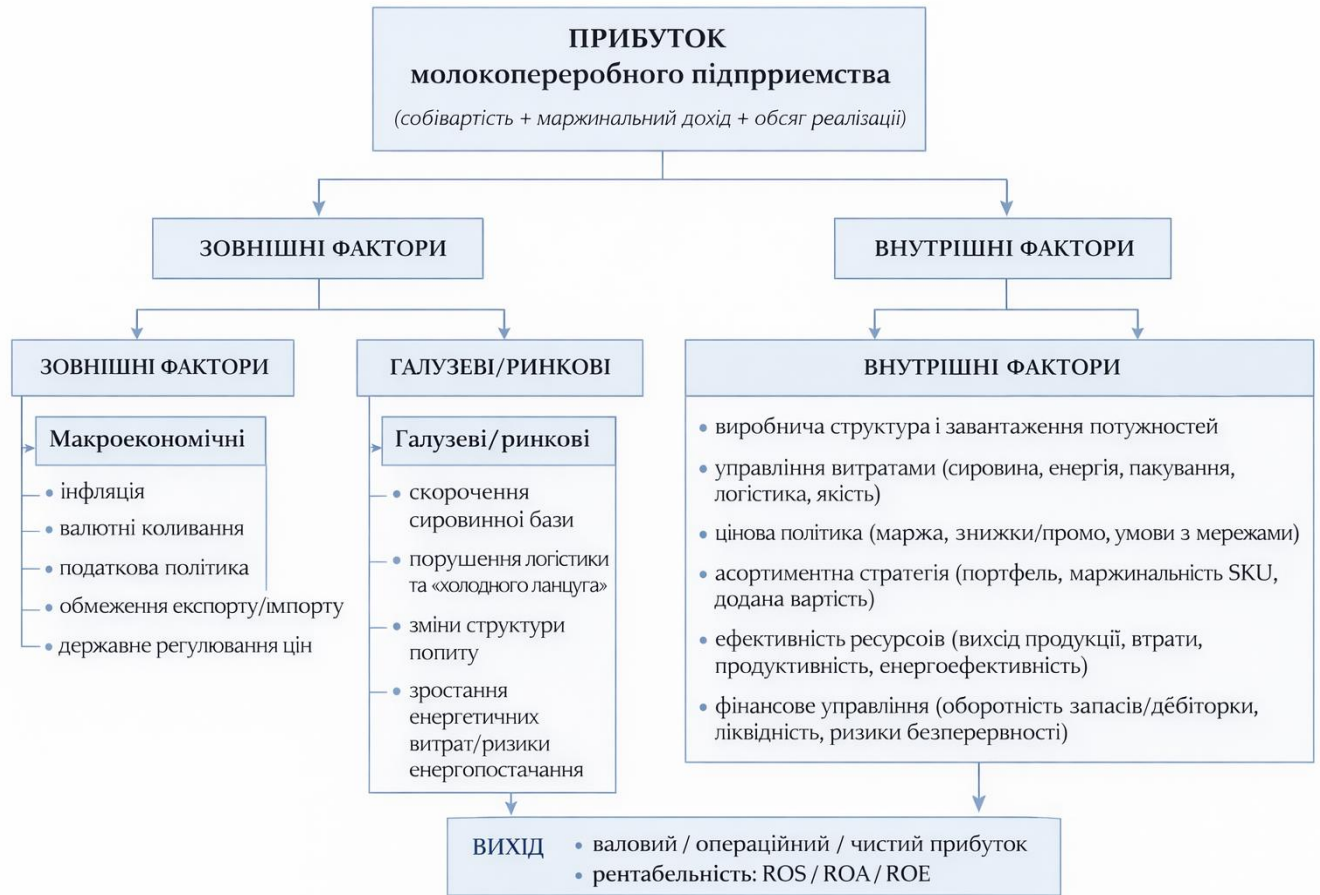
ПРИБУТОК
молокопереробного підпрриемства
(собівартість + маржинальний дохід + обсяг реалізації)

ЗОВНІШНІ ФАКТОРИ

ВНУТРІШНІ ФАКТОРИ

ЗОВНІШНІ ФАКТОРИ

Макроекономічні
• інфляція
• валютні коливання
• податкова політика
• обмеження експорту/імпорту
• державне регулювання цін

ГАЛУЗЕВІ/РИНКОВІ

Галузеві/ринкові
• скорочення сировинної бази
• порушення логістики та «холодного ланцуга»
• зміни структури попиту
• зростання енергетичних витрат/ризики енергопостачання

ВНУТРІШНІ ФАКТОРИ
• виробнича структура і завантаження потужностей
• управління витратами (сировина, енергія, пакування, логістика, якість)
• цінова політика (маржа, знижки/промо, умови з мережами)
• асортиментна стратегія (портфель, маржинальність SKU, додана вартість)
• ефективність ресурсоів (вихсід продукції, втрати, продуктивність, енергоефективність)
• фінансове управління (оборотність запасів/дє̈біторки, ліквідність, ризики безперервності)

ВИХІД
• валовий / операційний / чистий прибуток
• рентабельність: ROS / ROA / ROE